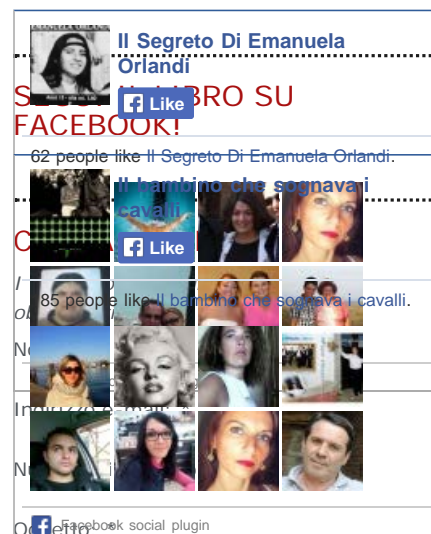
Il Segreto Di Emanuela Orlandi

Like

S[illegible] IL LIBRO SU FACEBOOK!

62 people like Il Segreto Di Emanuela Orlandi.

Il bambino che sognava i cavalli

Like

C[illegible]

I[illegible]

o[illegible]

85 people like Il bambino che sognava i cavalli.

N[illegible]

Indi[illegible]

N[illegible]

O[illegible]

Facebook social plugin